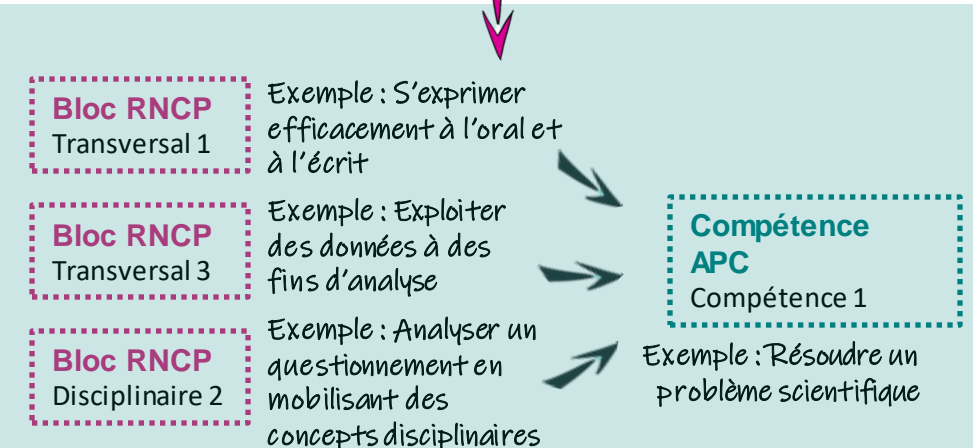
Bloc RNCP
Transversal 1

Exemple : S'exprimer efficacement à l'oral et à l'écrit

Bloc RNCP
Transversal 3

Exemple : Exploiter des données à des fins d'analyse

Bloc RNCP
Disciplinaire 2

Exemple : Analyser un questionnement en mobilisant des concepts disciplinaires

Compétence APC
Compétence 1

Exemple : Résoudre un problème scientifique